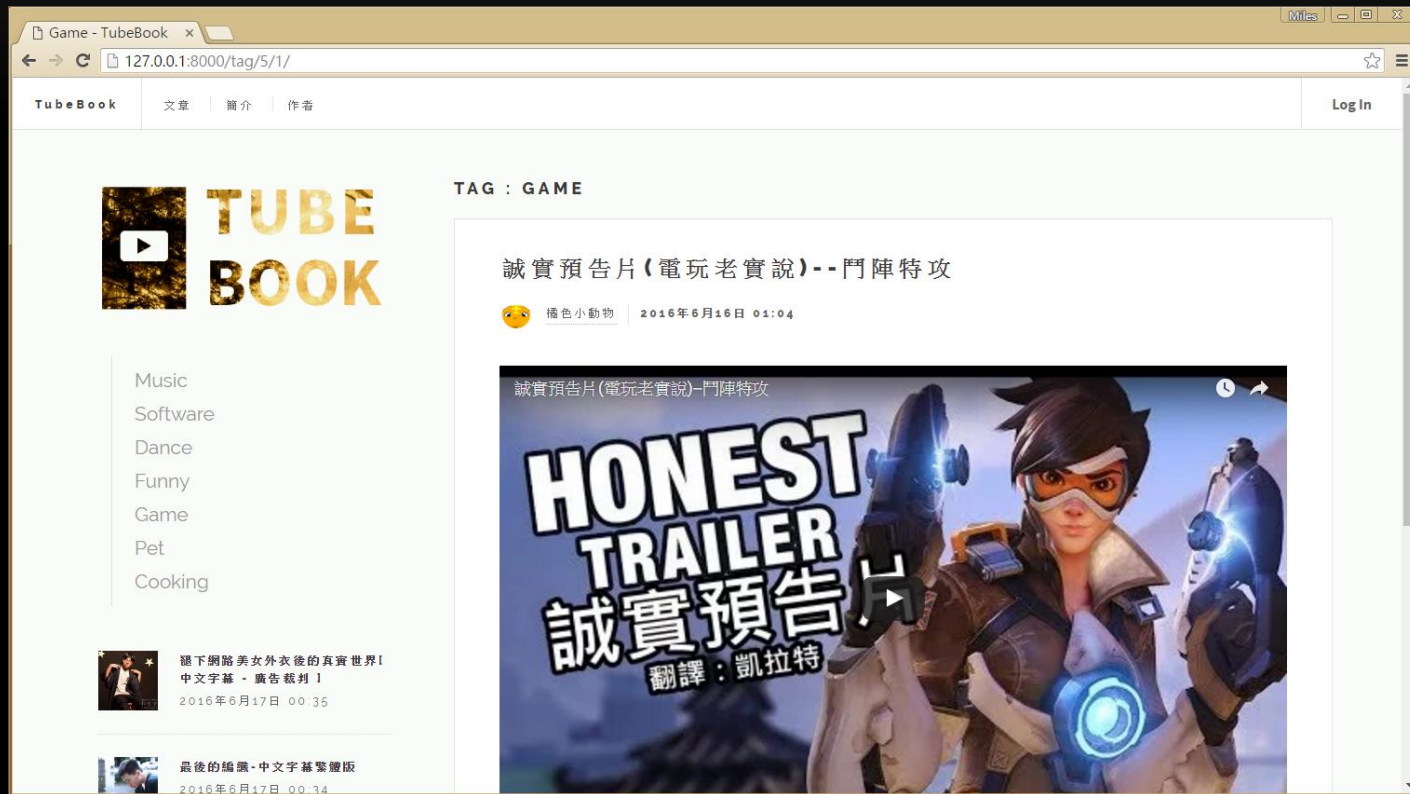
Game - TubeBook ×

Miles

127.0.0.1:8000/tag/5/1/

TubeBook 文章 簡介 作者 Log In

TUBE BOOK

Music
Software
Dance
Funny
Game
Pet
Cooking

褪下網路美女外衣後的真實世界[ 中文字幕 - 廣告裁判 ]
2016年6月17日 00:35

最後的編織-中文字幕繁體版
2016年6月17日 00:34

TAG : GAME

誠實預告片(電玩老實說)--鬥陣特攻

橘色小動物 2016年6月16日 01:04

誠實預告片(電玩老實說)–鬥陣特攻

HONEST TRAILER 誠實預告片 翻譯：凱拉特